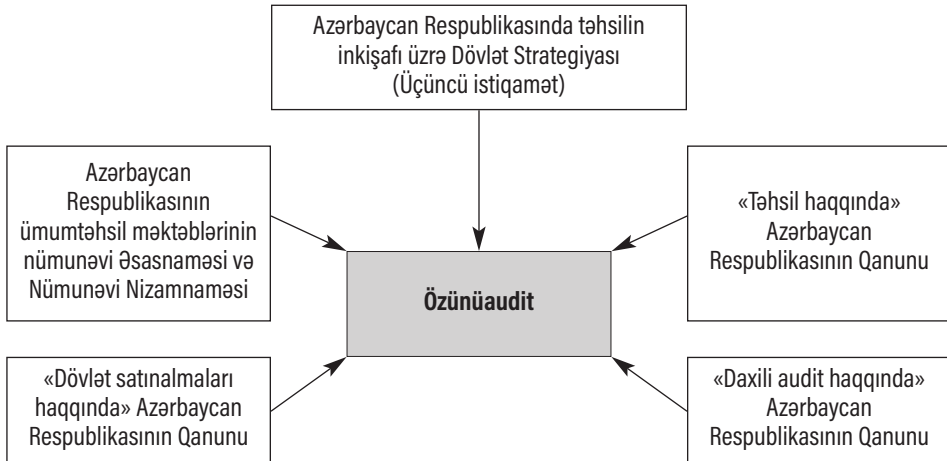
Azərbaycan Respublikasında təhsilin inkişafı üzrə Dövlət Strategiyası (Üçüncü istiqamət)

Azərbaycan Respublikasının ümumtəhsil məktəblərinin nümunəvi Əsasnaməsi və Nümunəvi Nizamnaməsi

«Təhsil haqqında» Azərbaycan Respublikasının Qanunu

Özünüaudit

«Dövlət satınalmaları haqqında» Azərbaycan Respublikasının Qanunu

«Daxili audit haqqında» Azərbaycan Respublikasının Qanunu